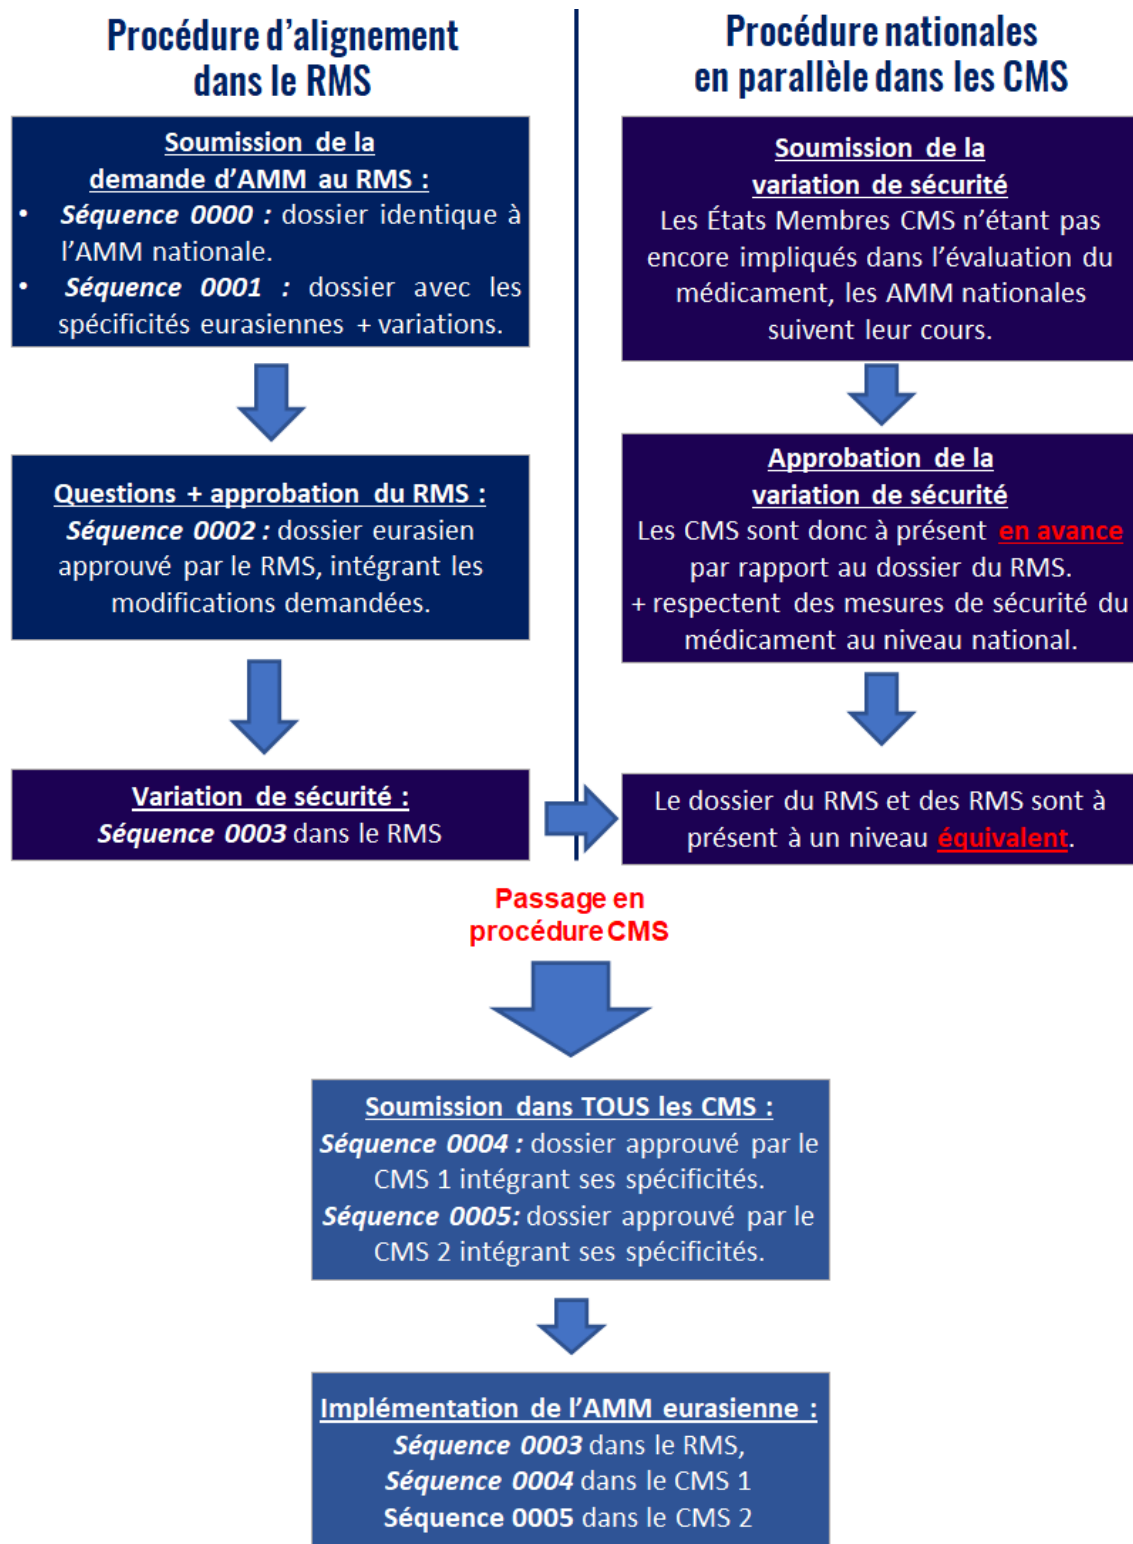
Procédure d'alignement dans le RMS

Soumission de la demande d'AMM au RMS :

- Séquence 0000 : dossier identique à l'AMM nationale.
- Séquence 0001 : dossier avec les spécificités eurasiennes + variations.

Questions + approbation du RMS :
Séquence 0002 : dossier eurasien approuvé par le RMS, intégrant les modifications demandées.

Variation de sécurité :
Séquence 0003 dans le RMS

Procédure nationales en parallèle dans les CMS

Soumission de la variation de sécurité
Les États Membres CMS n'étant pas encore impliqués dans l'évaluation du médicament, les AMM nationales suivent leur cours.

Approbation de la variation de sécurité
Les CMS sont donc à présent en avance par rapport au dossier du RMS.
+ respectent des mesures de sécurité du médicament au niveau national.

Le dossier du RMS et des RMS sont à présent à un niveau équivalent.

Passage en procédure CMS

Soumission dans TOUS les CMS :
Séquence 0004 : dossier approuvé par le CMS 1 intégrant ses spécificités.
Séquence 0005: dossier approuvé par le CMS 2 intégrant ses spécificités.

Implémentation de l'AMM eurasienne :
Séquence 0003 dans le RMS,
Séquence 0004 dans le CMS 1
Séquence 0005 dans le CMS 2